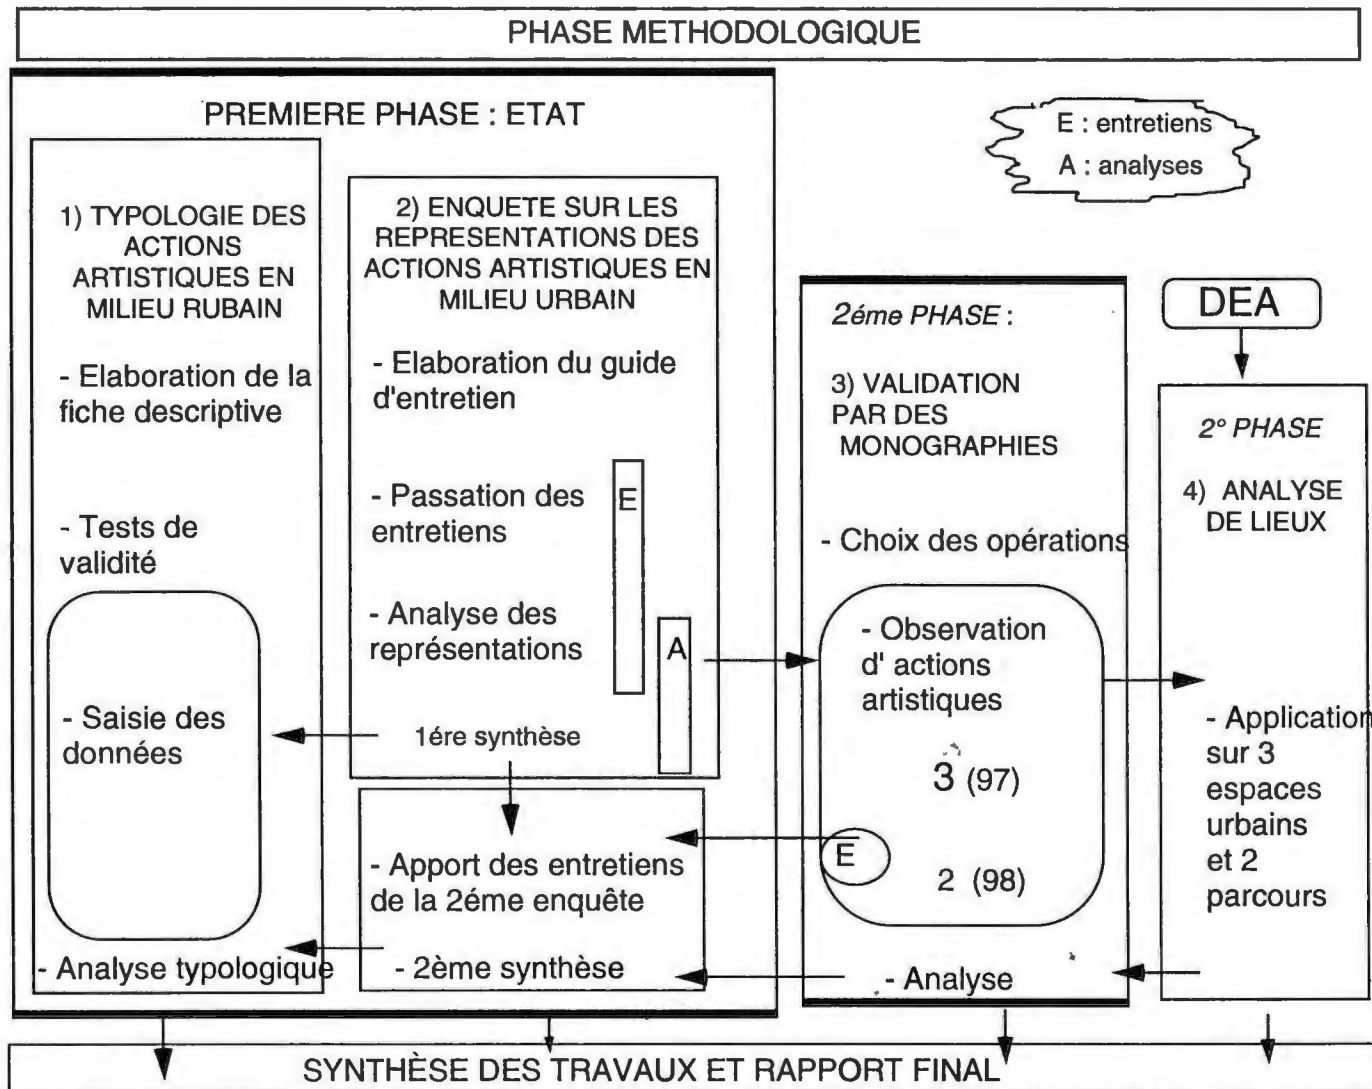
PHASE METHODOLOGIQUE

PREMIERE PHASE : ETAT

E : entretiens
A : analyses

1) TYPOLOGIE DES ACTIONS ARTISTIQUES EN MILIEU RUBAIN

- Elaboration de la fiche descriptive

- Tests de validité

- Saisie des données

- Analyse typologique

2) ENQUETE SUR LES REPRESENTATIONS DES ACTIONS ARTISTIQUES EN MILIEU URBAIN

- Elaboration du guide d'entretien

- Passation des entretiens

E

- Analyse des représentations

A

1ére synthèse

- Apport des entretiens de la 2éme enquête

- 2ème synthèse

2éme PHASE :

3) VALIDATION PAR DES MONOGRAPHIES

- Choix des opérations

- Observation d' actions artistiques

3 (97)

E

2 (98)

- Analyse

DEA

2° PHASE

4) ANALYSE DE LIEUX

- Application sur 3 espaces urbains et 2 parcours

SYNTHÈSE DES TRAVAUX ET RAPPORT FINAL